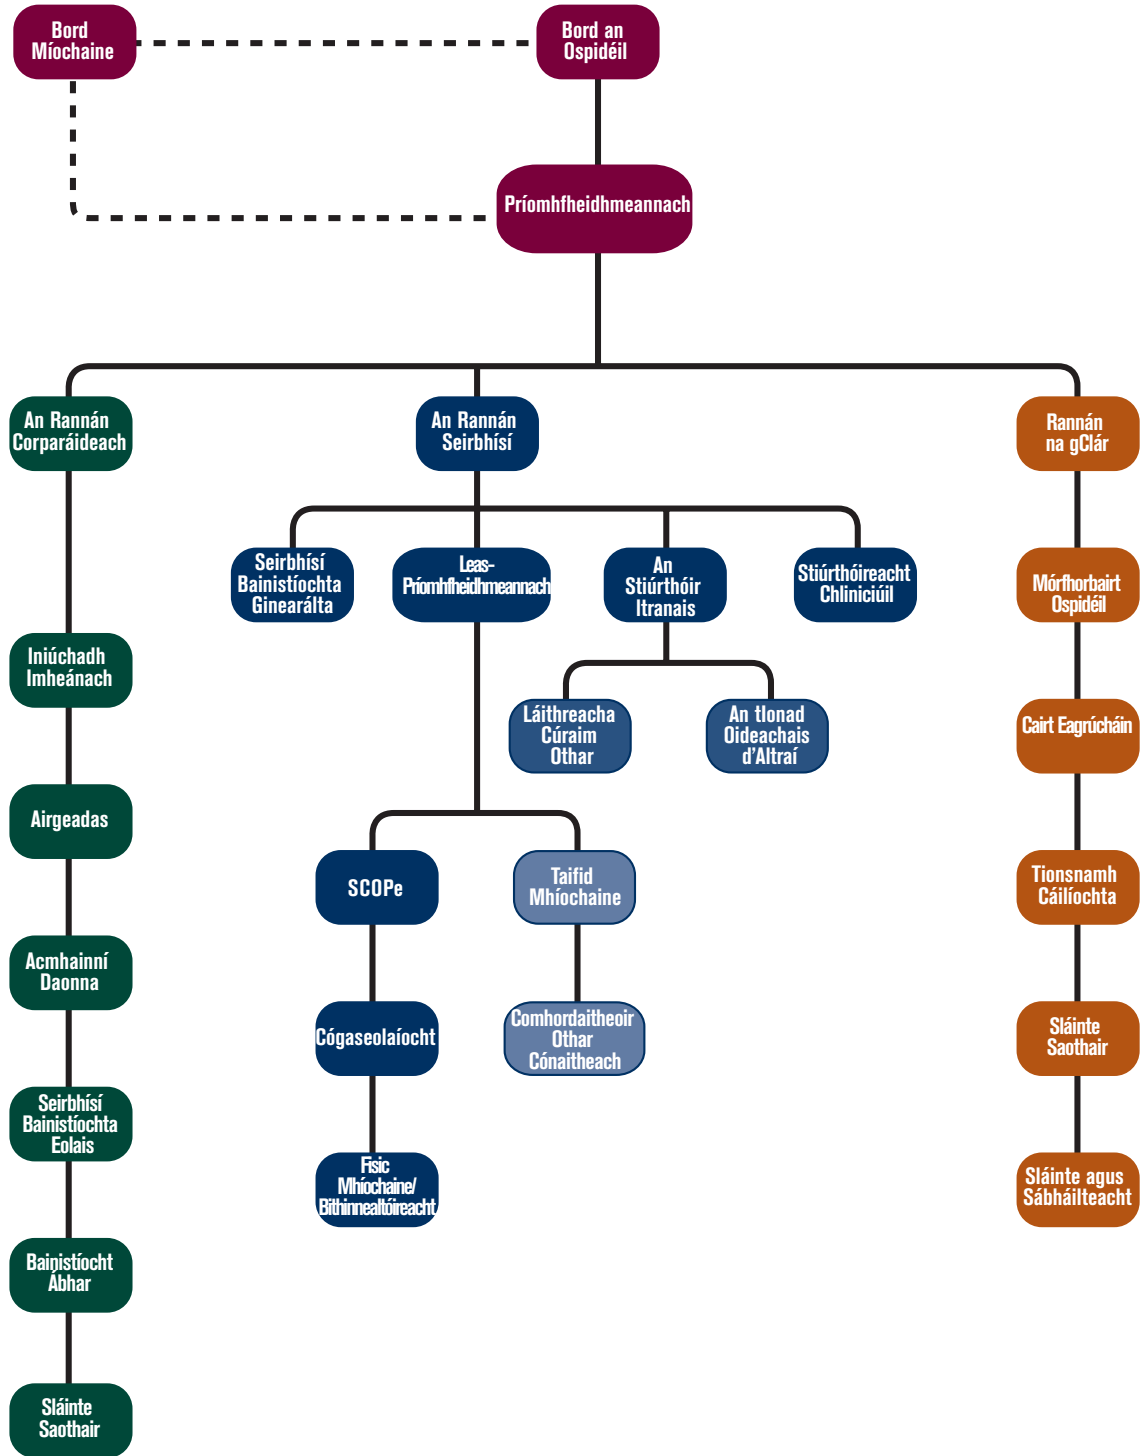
Bord Míochaine

Bord an Ospidéil

Príomhfheidhmeannach

An Rannán Corparáideach

An Rannán Seirbhísí

Rannán na gClár

Seirbhísí Bainistíochta Ginearálta

Leas-Príomhfheidhmeannach

An Stiúrthóir Itranais

Stiúrthóireacht Chliniciúil

Mórfhorbairt Ospidéil

Iniúchadh Imheánach

Láithreacha Cúraim Othar

An tIonad Oideachais d'Altraí

Cairt Eagrúcháin

Airgeadas

SCOPe

Taifid Mhíochaine

Tionsnamh Cáilíochta

Acmhainní Daonna

Cógaseolaíocht

Comhordaitheoir Othar Cónaitheach

Sláinte Saothair

Seirbhísí Bainistíochta Eolais

Fisic Mhíochaine/ Bithinnealtóireacht

Sláinte agus Sábháilteacht

Bainistíocht Ábhar

Sláinte Saothair